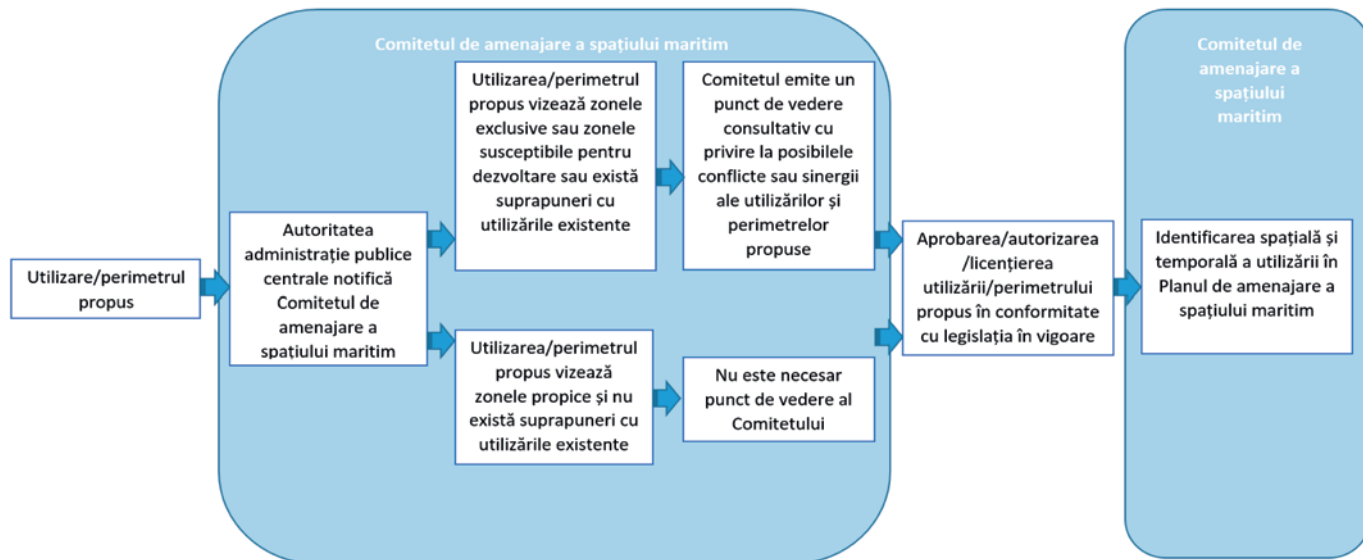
Comitetul de amenajare a spațiului maritim

Comitetul de amenajare a spațiului maritim

Utilizare/perimetrul propus

Autoritatea administrație publice centrale notifică Comitetul de amenajare a spațiului maritim

Utilizarea/perimetrul propus vizează zonele exclusive sau zonele susceptibile pentru dezvoltare sau există suprapuneri cu utilizările existente

Comitetul emite un punct de vedere consultativ cu privire la posibilele conflicte sau sinergii ale utilizărilor și perimetrelor propuse

Utilizarea/perimetrul propus vizează zonele propice și nu există suprapuneri cu utilizările existente

Nu este necesar punct de vedere al Comitetului

Aprobarea/autorizarea /licențierea utilizării/perimetrului propus în conformitate cu legislația în vigoare

Identificarea spațială și temporală a utilizării în Planul de amenajare a spațiului maritim